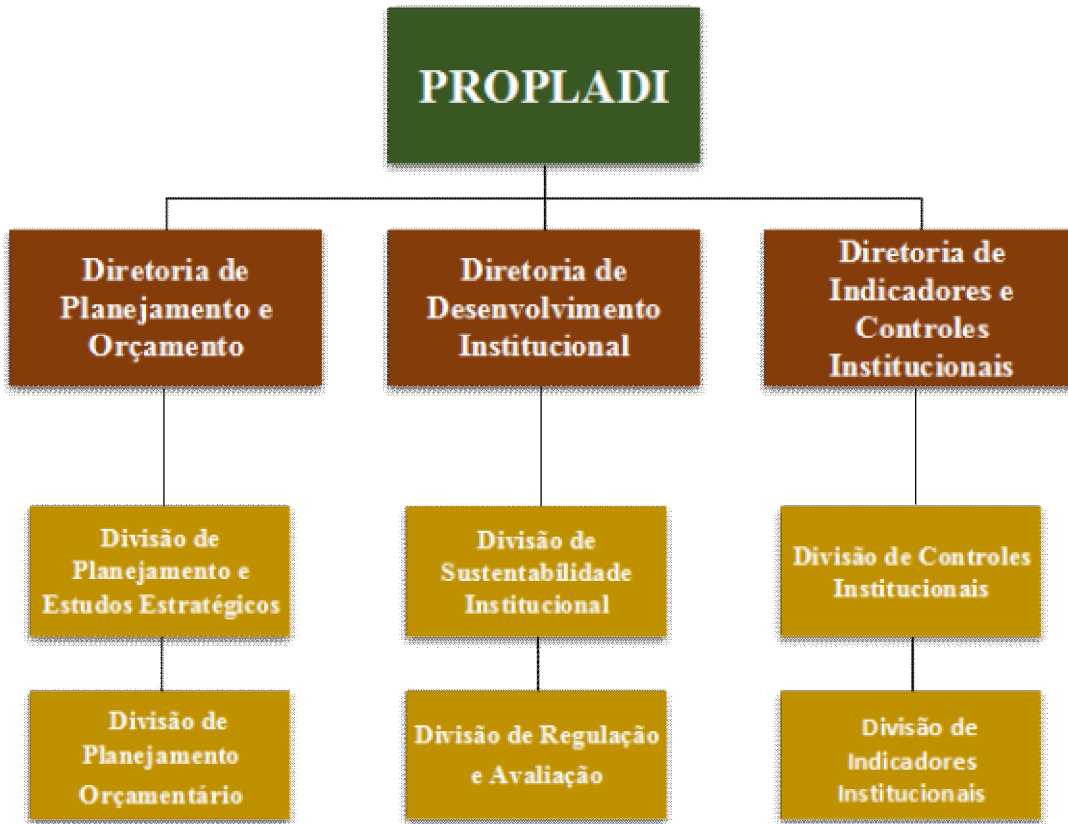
PROPLADI

Diretoria de Planejamento e Orçamento

Diretoria de Desenvolvimento Institucional

Diretoria de Indicadores e Controles Institucionais

Divisão de Planejamento e Estudos Estratégicos

Divisão de Planejamento Orçamentário

Divisão de Sustentabilidade Institucional

Divisão de Regulação e Avaliação

Divisão de Controles Institucionais

Divisão de Indicadores Institucionais